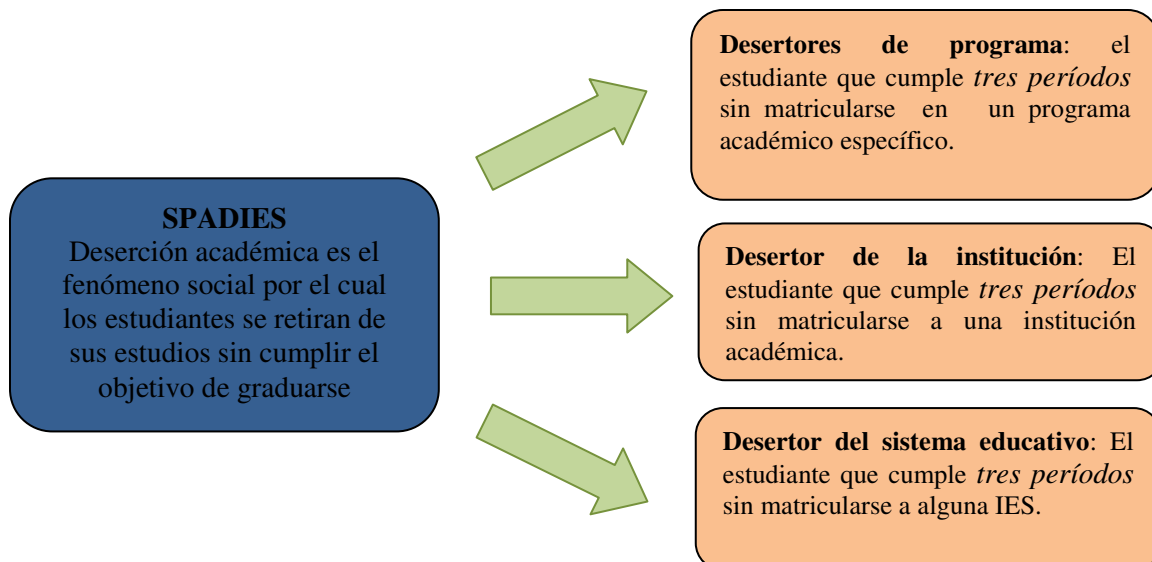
SPADIES
Deserción académica es el fenómeno social por el cual los estudiantes se retiran de sus estudios sin cumplir el objetivo de graduarse

**Desertores de programa**: el estudiante que cumple *tres períodos* sin matricularse en un programa académico específico.

**Desertor de la institución**: El estudiante que cumple *tres períodos* sin matricularse a una institución académica.

**Desertor del sistema educativo**: El estudiante que cumple *tres períodos* sin matricularse a alguna IES.